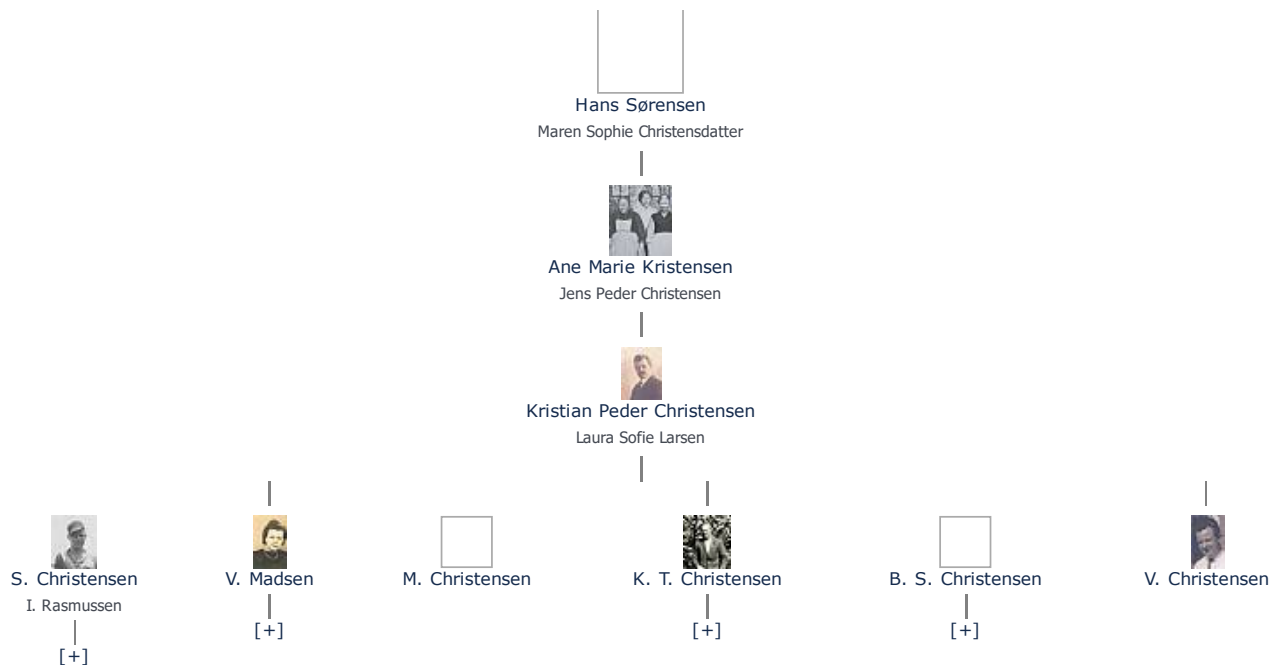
Hans Sørensen
Maren Sophie Christensdatter

Ane Marie Kristensen
Jens Peder Christensen

Kristian Peder Christensen
Laura Sofie Larsen

S. Christensen
I. Rasmussen
[+]

V. Madsen
[+]

M. Christensen

K. T. Christensen
[+]

B. S. Christensen
[+]

V. Christensen